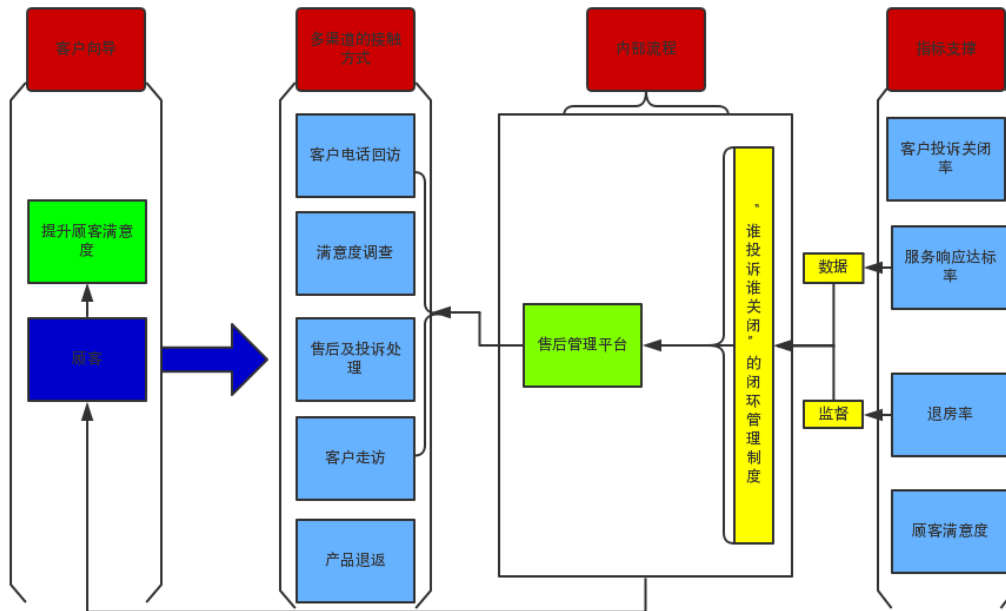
客户向导

多渠道的接触方式

内部流程

指标支撑

提升顾客满意度

顾客

客户电话回访

满意度调查

售后及投诉处理

客户走访

产品退返

售后管理平台

"谁投诉谁关闭"的闭环管理制度

数据

监督

客户投诉关闭率

服务响应达标率

退房率

顾客满意度